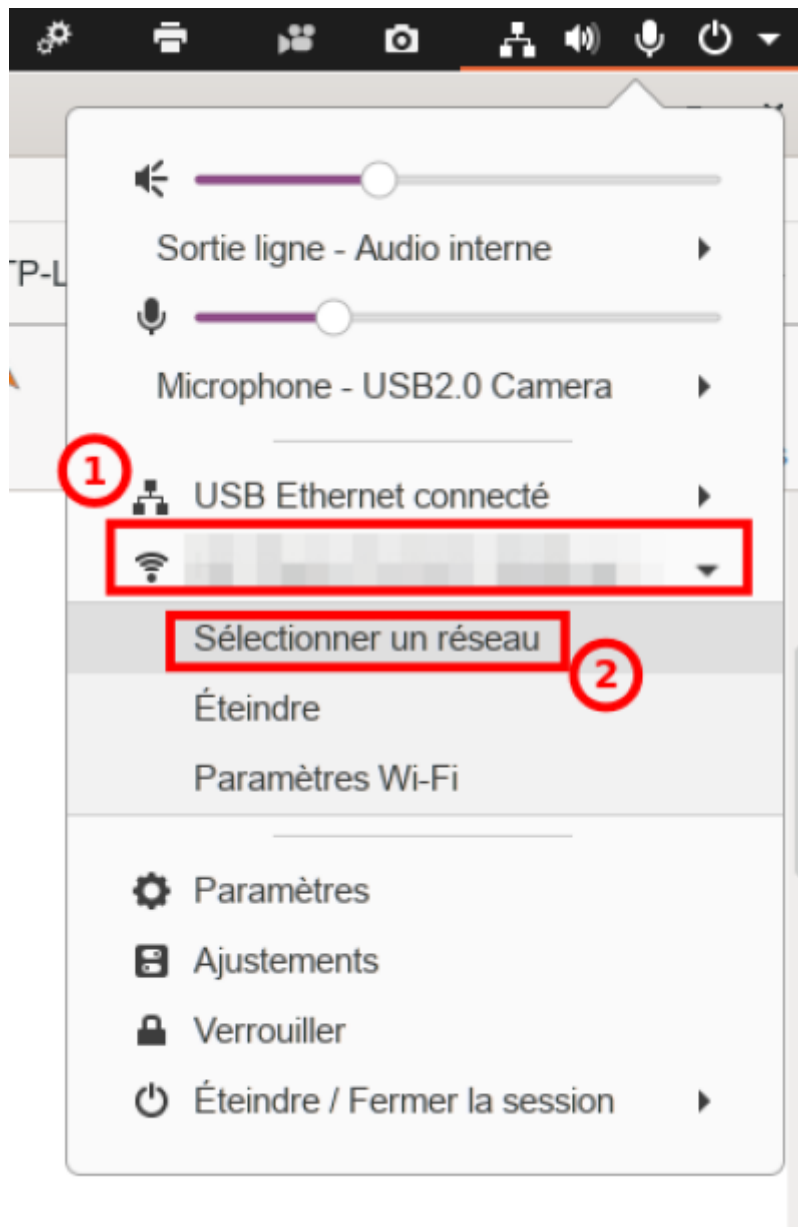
Sortie ligne - Audio interne

Microphone - USB2.0 Camera

1

USB Ethernet connecté

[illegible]

Sélectionner un réseau

2

Éteindre

Paramètres Wi-Fi

Paramètres

Ajustements

Verrouiller

Éteindre / Fermer la session

TP-L